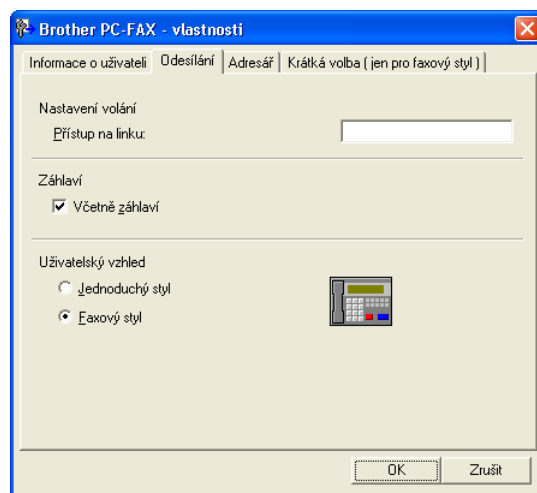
Brother PC-FAX - vlastnosti

Informace o uživateli | Odesílání | Adresář | Krátká volba ( jen pro faxový styl )

Nastavení volání

Přístup na linku:

Záhlaví

Včetně záhlaví

Uživatelský vzhled

Jednoduchý styl

Faxový styl

OK

Zrušit